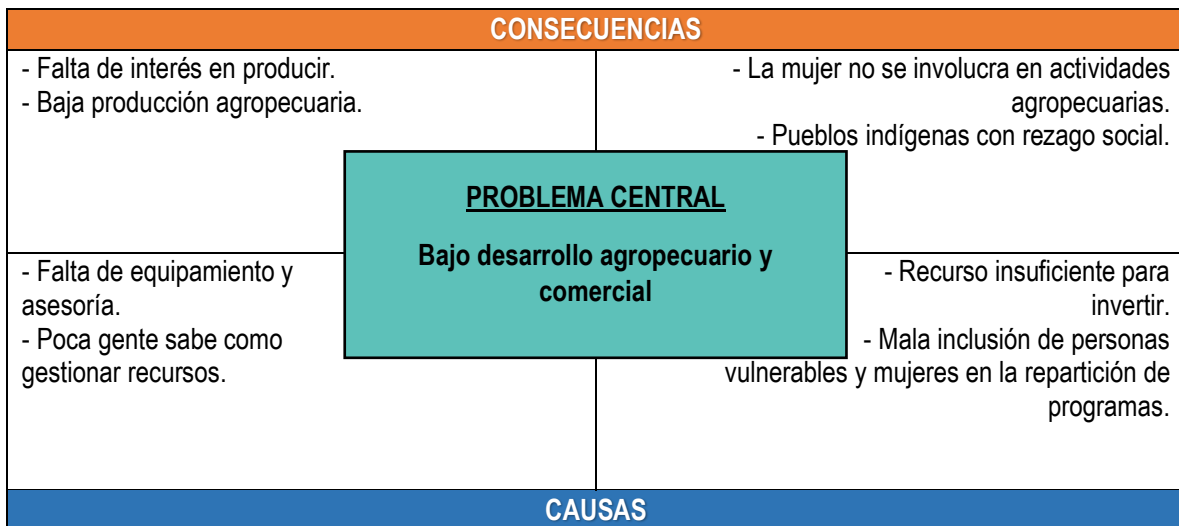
CONSECUENCIAS

- Falta de interés en producir.
- Baja producción agropecuaria.

- La mujer no se involucra en actividades agropecuarias.
- Pueblos indígenas con rezago social.

PROBLEMA CENTRAL

Bajo desarrollo agropecuario y comercial

- Falta de equipamiento y asesoría.
- Poca gente sabe como gestionar recursos.

- Recurso insuficiente para invertir.
- Mala inclusión de personas vulnerables y mujeres en la repartición de programas.

CAUSAS